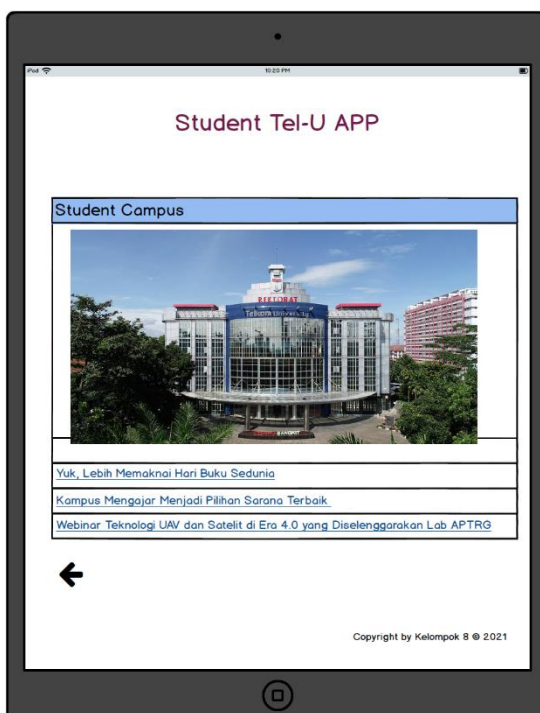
iPod

10:20 PM

Student Tel-U APP

Student Campus

REKTORAT

Telkom University

Yuk, Lebih Memaknai Hari Buku Sedunia

Kampus Mengajar Menjadi Pilihan Sarana Terbaik

Webinar Teknologi UAV dan Satelit di Era 4.0 yang Diselenggarakan Lab APTRG

Copyright by Kelompok 8 © 2021